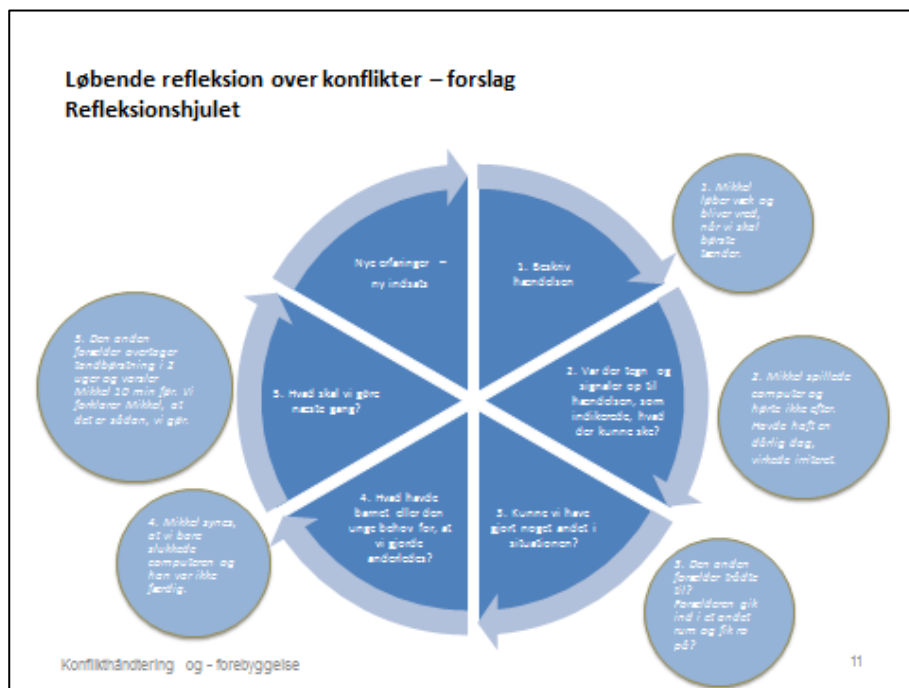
Løbende refleksion over konflikter – forslag
Refleksionshjulet

Nye erfaringer – ny indsats

1. Beskriv hændelsen

2. Var der tegn og signaler op til hændelsen, som indikerede, hvad der kunne ske?

3. Kunne vi have gjort noget andet i situationen?

4. Hvad havde barnet eller den unge behov for, at vi gjorde anderledes?

5. Hvad skal vi gøre næste gang?

1. Mikkel løber væk og bliver vred, når vi skal børste tænder.

2. Mikkel spillede computer og hørte ikke efter. Havde haft en dårlig dag, virkede irriteret.

3. Den anden forælder trådte til? Forælderen gik ind i et andet rum og fik ro på?

4. Mikkel synes, at vi bare slukkede computeren og han var ikke færdig.

5. Den anden forælder overtager tandbørstning i 2 uger og varsler Mikkel 10 min før. Vi forklarer Mikkel, at det er sådan, vi gør.

Konflikthåndtering og - forebyggelse

11